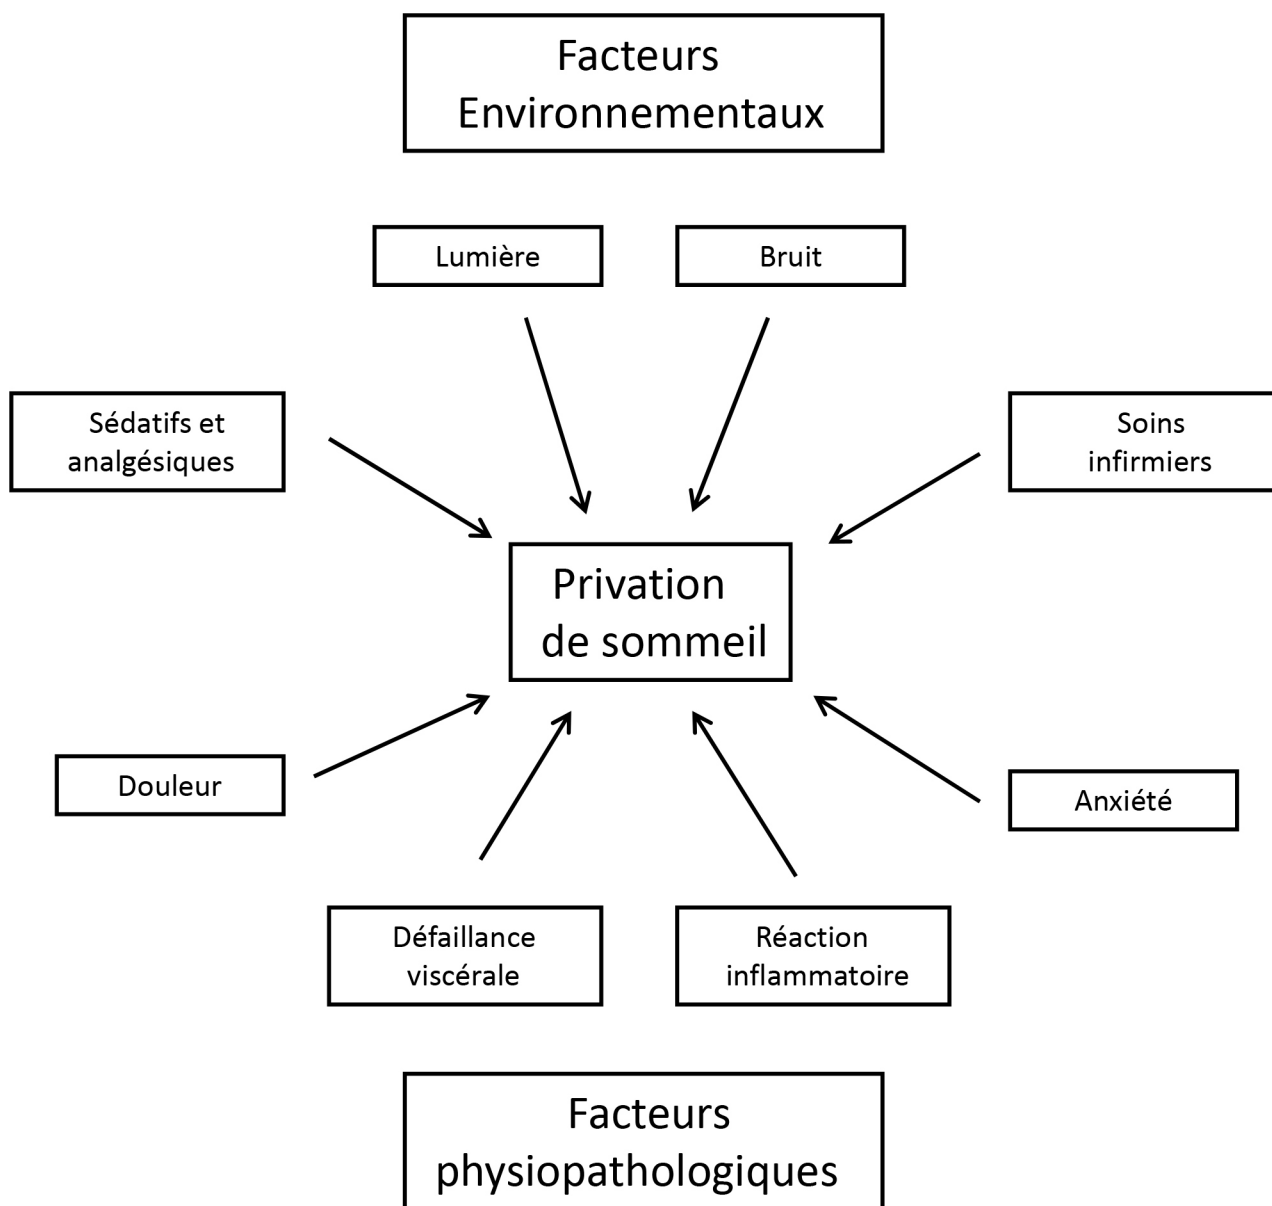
Facteurs Environnementaux

Lumière

Bruit

Sédatifs et analgésiques

Soins infirmiers

Privation de sommeil

Douleur

Anxiété

Défaillance viscérale

Réaction inflammatoire

Facteurs physiopathologiques